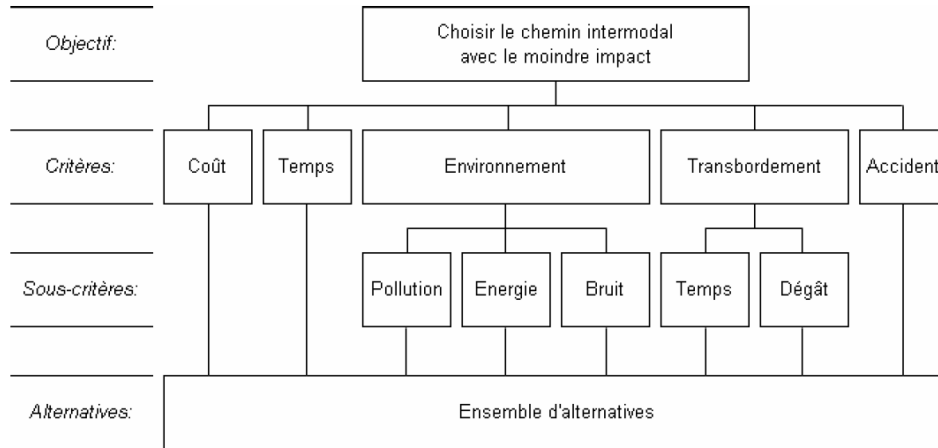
Objectif:

Choisir le chemin intermodal avec le moindre impact

Critères:

Coût

Temps

Environnement

Transbordement

Accident

Sous-critères:

Pollution

Energie

Bruit

Temps

Dégât

Alternatives:

Ensemble d'alternatives